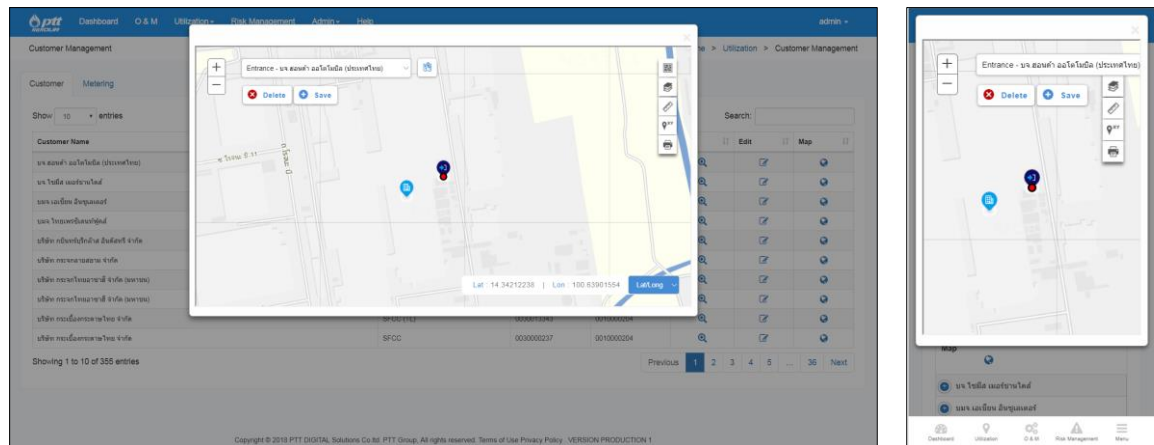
ptt Dashboard O & M Utilization Risk Management Admin Help admin

Customer Management

> Utilization > Customer Management

Customer Metering

Show 10 entries

Search:

Customer Name

Edit Map

บจ.ฮอนด้า ออโตโมบิล (ประเทศไทย)

บจ.โรบิส เนอร์ซานไลต์

บมจ.เอเชียน อินซูเลเตอร์

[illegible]

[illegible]

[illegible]

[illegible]

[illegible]

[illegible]

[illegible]

SFCC

0030000237

0010000204

Showing 1 to 10 of 355 entries

Previous 1 2 3 4 5 ... 36 Next

Entrance - บจ.ฮอนด้า ออโตโมบิล (ประเทศไทย)

Delete Save

Lat : 14.34212238 | Lon : 100.83901554 Lat/Long

Copyright © 2018 PTT DIGITAL Solutions Co.ltd. PTT Group, All rights reserved. Terms of Use Privacy Policy . VERSION PRODUCTION 1

Entrance - บจ.ฮอนด้า ออโตโมบิล (ประเทศไทย)

Delete Save

Map

บจ.โรบิส เนอร์ซานไลต์

บมจ.เอเชียน อินซูเลเตอร์

Dashboard Utilization O & M Risk Management Menu